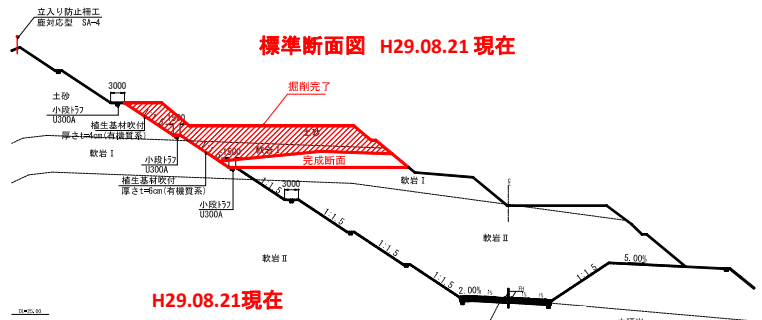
立入り防止柵工
塵対応型　SA-4

標準断面図　H29.08.21 現在

3000

掘削完了

土砂
小段トラフ
U300A
植生基材吹付
厚さt=4cm(有機質系)

1500

土砂

軟岩 I

完成断面

1500

軟岩 I

小段トラフ
U300A
植生基材吹付
厚さt=6cm(有機質系)

軟岩 I

3000

小段トラフ
U300A

1:1.5

1:1.5

軟岩 II

軟岩 II

1:1.5

1:1.5

5.00%

2.00%

H29.08.21現在